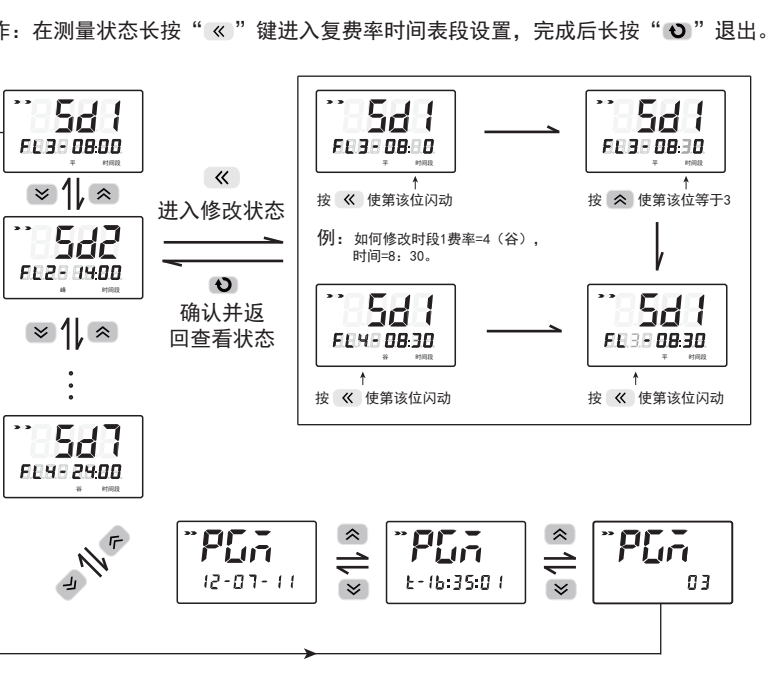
作：在测量状态长按“«”键进入复费率时间表段设置，完成后长按“⭮”退出。

5d1
FL3-08:00
平 时间段

5d2
FL2-14:00
峰 时间段

⋮

5d7
FL4-24:00
谷 时间段

«
进入修改状态

⭮
确认并返回查看状态

5d1
FL3-08:0
平 时间段
按 « 使第该位闪动

5d1
FL3-08:30
平 时间段
按 ︽ 使第该位等于3

例：如何修改时段1费率=4（谷），时间=8：30。

5d1
FL4-08:30
谷 时间段
按 « 使第该位闪动

5d1
FL3-08:30
平 时间段
按 « 使第该位闪动

PGn
12-07-11

PGn
t-16:35:01

PGn
03